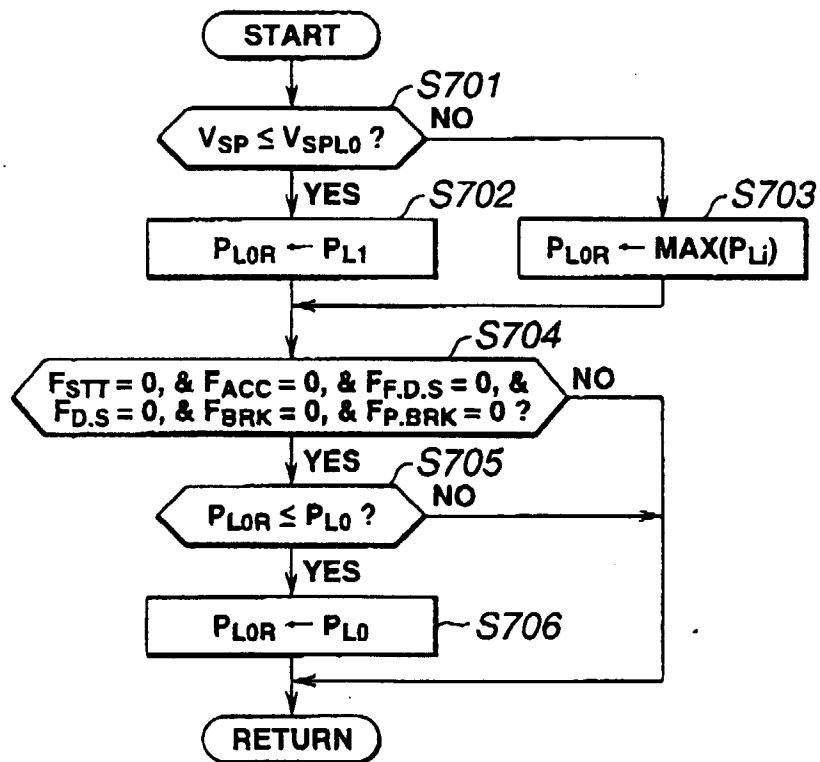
START

S701

$V_{SP} \leq V_{SPL0}$ ?

NO

YES

S702

$P_{L0R} \leftarrow P_{L1}$

S703

$P_{L0R} \leftarrow MAX(P_{Li})$

S704

$F_{STT} = 0$, & $F_{ACC} = 0$, & $F_{F.D.S} = 0$, & $F_{D.S} = 0$, & $F_{BRK} = 0$, & $F_{P.BRK} = 0$ ?

NO

YES

S705

$P_{L0R} \leq P_{L0}$ ?

NO

YES

$P_{L0R} \leftarrow P_{L0}$

S706

RETURN